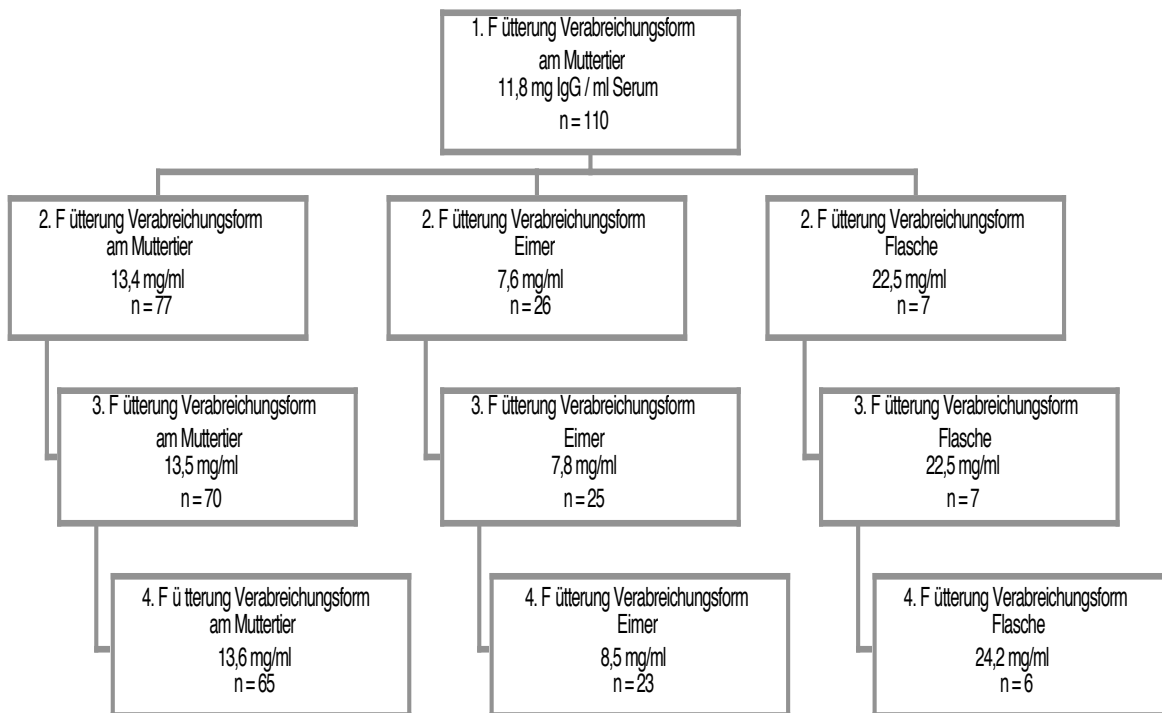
1. F ütterung Verabreichungsform
am Muttertier
11,8 mg IgG / ml Serum
n = 110

2. F ütterung Verabreichungsform
am Muttertier
13,4 mg/ml
n = 77

3. F ütterung Verabreichungsform
am Muttertier
13,5 mg/ml
n = 70

4. F ü tterung Verabreichungsform
am Muttertier
13,6 mg/ml
n = 65

2. F ütterung Verabreichungsform
Eimer
7,6 mg/ml
n = 26

3. F ütterung Verabreichungsform
Eimer
7,8 mg/ml
n = 25

4. F ütterung Verabreichungsform
Eimer
8,5 mg/ml
n = 23

2. F ütterung Verabreichungsform
Flasche
22,5 mg/ml
n = 7

3. F ütterung Verabreichungsform
Flasche
22,5 mg/ml
n = 7

4. F ütterung Verabreichungsform
Flasche
24,2 mg/ml
n = 6